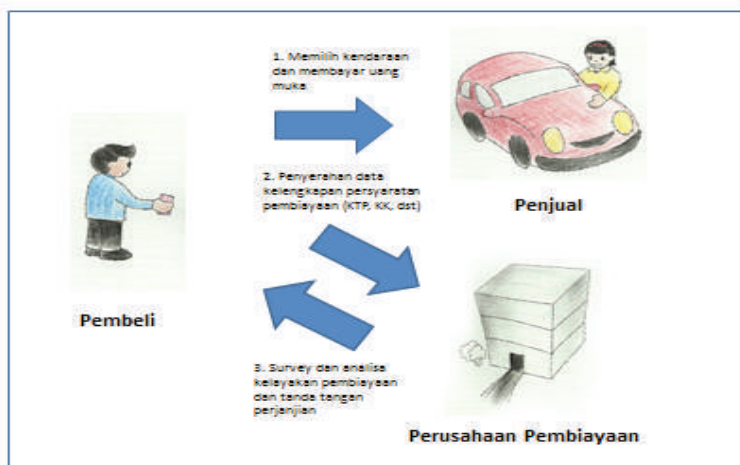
1. Memilih kendaraan dan membayar uang muka

Penjual

2. Penyerahan data kelengkapan persyaratan pembiayaan (KTP, KK, dst)

Pembeli

3. Survey dan analisa kelayakan pembiayaan dan tanda tangan perjanjian

Perusahaan Pembiayaan